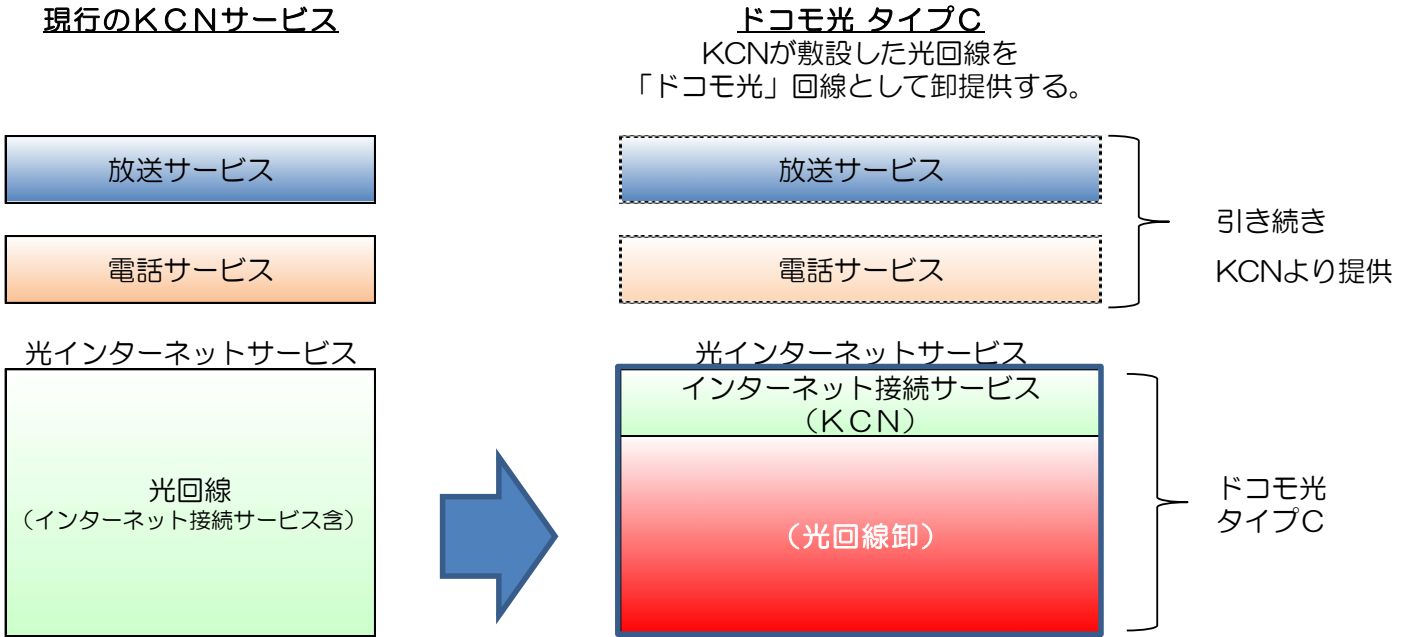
現行のＫＣＮサービス

放送サービス

電話サービス

光インターネットサービス

光回線
（インターネット接続サービス含）

ドコモ光 タイプC

KCNが敷設した光回線を
「ドコモ光」回線として卸提供する。

放送サービス

電話サービス

引き続き
KCNより提供

光インターネットサービス

インターネット接続サービス
（ＫＣＮ）

（光回線卸）

ドコモ光
タイプC